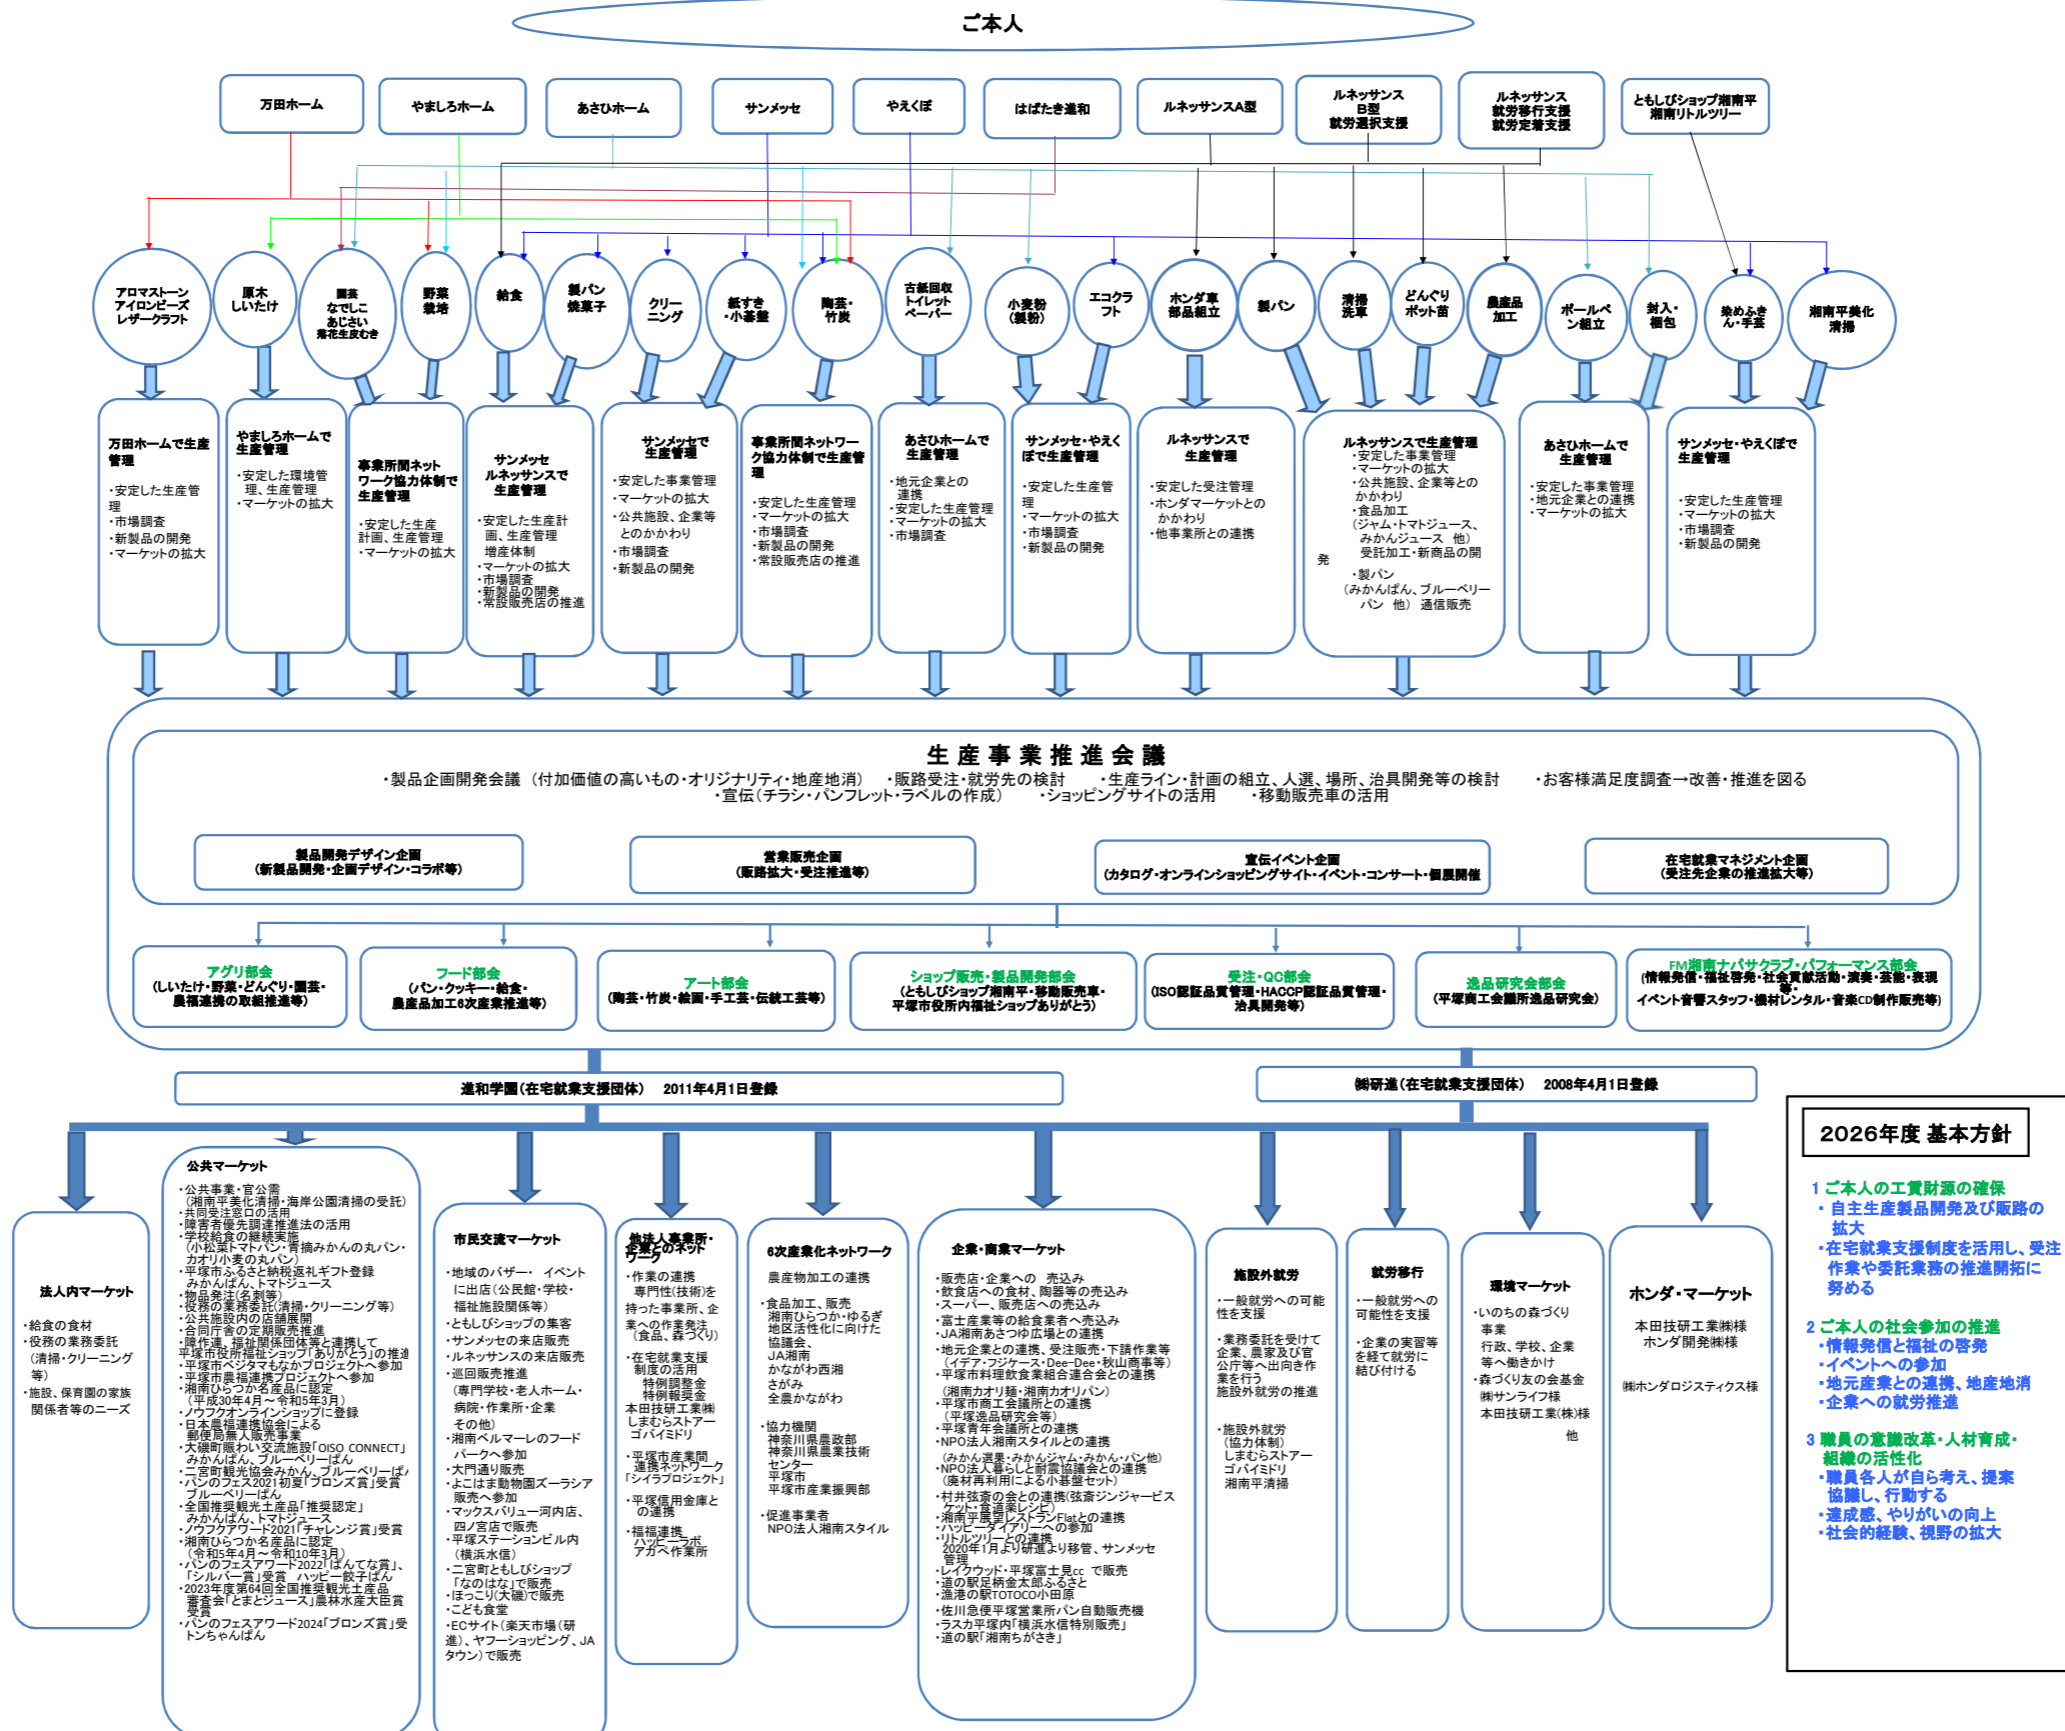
ご本人

万田ホーム

やましろホーム

あさひホーム

サンメッセ

やえくぼ

はばたき進和

ルネッサンスA型

ルネッサンス B型 就労選択支援

ルネッサンス 就労移行支援 就労定着支援

ともしびショップ湘南平 湘南リトルツリー

アロマストーン アイロンビーズ レザークラフト

原木 しいたけ

園芸 なでしこ あじさい 落花生皮むき

野菜 栽培

給食

製パン 焼菓子

クリーニング

紙すき ・小茶盤

陶芸・ 竹炭

古紙回収 トイレット ペーパー

小麦粉 (製粉)

エコクラフト

ホンダ車 部品組立

製パン

清掃 洗車

どんぐり ポット苗

農産品 加工

ボールペン組立

封入・ 梱包

染めふきん・手芸

湘南平美化 清掃

万田ホームで生産管理
・安定した生産管理
・市場調査
・新製品の開発
・マーケットの拡大

やましろホームで生産管理
・安定した環境管理、生産管理
・マーケットの拡大

事業所間ネットワーク協力体制で生産管理
・安定した生産計画、生産管理
・マーケットの拡大

サンメッセ ルネッサンスで 生産管理
・安定した生産計画、生産管理 増産体制
・マーケットの拡大
・市場調査
・新製品の開発
・常設販売店の推進

サンメッセで 生産管理
・安定した事業管理
・マーケットの拡大
・公共施設、企業等とのかかわり
・市場調査
・新製品の開発

事業所間ネットワーク協力体制で生産管理
・安定した生産管理
・マーケットの拡大
・市場調査
・新製品の開発
・常設販売店の推進

あさひホームで 生産管理
・地元企業との連携
・安定した生産管理
・マーケットの拡大
・市場調査

サンメッセ・やえくぼで生産管理
・安定した生産管理
・マーケットの拡大
・市場調査
・新製品の開発

ルネッサンスで 生産管理
・安定した受注管理
・ホンダマーケットとのかかわり
・他事業所との連携

ルネッサンスで生産管理
・安定した事業管理
・マーケットの拡大
・公共施設、企業等とのかかわり
・食品加工
(ジャム・トマトジュース、みかんジュース 他)
受託加工・新商品の開発
・製パン
(みかんぱん、ブルーベリーパン 他) 通信販売

あさひホームで 生産管理
・安定した事業管理
・地元企業との連携
・マーケットの拡大

サンメッセ・やえくぼで 生産管理
・安定した生産管理
・マーケットの拡大
・市場調査
・新製品の開発

生 産 事 業 推 進 会 議
・製品企画開発会議 (付加価値の高いもの・オリジナリティ・地産地消) ・販路受注・就労先の検討 ・生産ライン・計画の組立、人選、場所、治具開発等の検討 ・お客様満足度調査→改善・推進を図る
・宣伝(チラシ・パンフレット・ラベルの作成) ・ショッピングサイトの活用 ・移動販売車の活用

製品開発デザイン企画 (新製品開発・企画デザイン・コラボ等)

営業販売企画 (販路拡大・受注推進等)

宣伝イベント企画 (カタログ・オンラインショッピングサイト・イベント・コンサート・個展開催)

在宅就業マネジメント企画 (受注先企業の推進拡大等)

アグリ部会 (しいたけ・野菜・どんぐり・園芸・農福連携の取組推進等)

フード部会 (パン・クッキー・給食・農産品加工6次産業推進等)

アート部会 (陶芸・竹炭・絵画・手工芸・伝統工芸等)

ショップ販売・製品開発部会 (ともしびショップ湘南平・移動販売車・平塚市役所内福祉ショップありがとう)

受注・QC部会 (ISO認証品質管理・HACCP認証品質管理・治具開発等)

逸品研究会部会 (平塚商工会議所逸品研究会)

FM湘南ナパサクラブ・パフォーマンス部会 (情報発信・福祉啓発・社会貢献活動・演奏・芸能・表現等・イベント音響スタッフ・機材レンタル・音楽CD制作販売等)

進和学園(在宅就業支援団体) 2011年4月1日登録

㈱研進(在宅就業支援団体) 2008年4月1日登録

法人内マーケット
・給食の食材
・役務の業務委託 (清掃・クリーニング等)
・施設、保育園の家族関係者等のニーズ

公共マーケット
・公共事業・官公需 (湘南平美化清掃・海岸公園清掃の受託)
・共同受注窓口の活用
・障害者優先調達推進法の活用
・学校給食の継続実施 (小松菜トマトパン・青摘みかんの丸パン・カオリ小麦の丸パン)
・平塚市ふるさと納税返礼ギフト登録 みかんぱん、トマトジュース
・物品発注(名刺等)
・役務の業務委託(清掃・クリーニング等)
・公共施設内の店舗展開
・合同庁舎の定期販売推進
・障作連、福祉関係団体等と連携して平塚市役所福祉ショップ「ありがとう」の推進
・平塚市ベジタマもなかプロジェクトへ参加
・平塚市農福連携プロジェクトへ参加
・湘南ひらつか名産品に認定 (平成30年4月～令和5年3月)
・ノウフクオンラインショップに登録
・日本農福連携協会による郵便局無人販売事業
・大磯町賑わい交流施設「OISO CONNECT」みかんぱん、ブルーベリーぱん
・二宮町観光協会みかん、ブルーベリーぱん
・パンのフェス2021初夏「ブロンズ賞」受賞 ブルーベリーぱん
・全国推奨観光土産品「推奨認定」 みかんぱん、トマトジュース
・ノウフクアワード2021「チャレンジ賞」受賞
・湘南ひらつか名産品に認定 (令和5年4月～令和10年3月)
・パンのフェスアワード2022「ぱんでな賞」、「シルバー賞」受賞 ハッピー餃子ぱん
・2023年度第64回全国推奨観光土産品審査会「とまとジュース」農林水産大臣賞受賞
・パンのフェスアワード2024「ブロンズ賞」受賞 トンちゃんぱん

市民交流マーケット
・地域のバザー・ イベントに出店(公民館・学校・福祉施設関係等)
・ともしびショップの集客
・サンメッセの来店販売
・ルネッサンスの来店販売
・巡回販売推進 (専門学校・老人ホーム・病院・作業所・企業 その他)
・湘南ベルマーレのフードパークへ参加
・大門通り販売
・よこはま動物園ズーラシア販売へ参加
・マックスバリュー河内店、四ノ宮店で販売
・平塚ステーションビル内 (横浜水信)
・二宮町ともしびショップ「なのはな」で販売
・ぼっこり(大磯)で販売
・こども食堂
・ECサイト(楽天市場(研進)、ヤフーショッピング、JAタウン)で販売

他法人事業所・企業とのネットワーク
・作業の連携 専門性(技術)を持った事業所、企業への作業発注 (食品、森づくり)
・在宅就業支援制度の活用 特例調整金 特例報奨金
本田技研工業㈱
しまむらストアー
ゴパイミドリ
・平塚市産業間連携ネットワーク「シイラプロジェクト」
・平塚信用金庫との連携
・福祉連携 ハッピーラボ アカペ作業所

6次産業化ネットワーク
農産物加工の連携
・食品加工、販売 湘南ひらつか・ゆるぎ地区活性化に向けた協議会、 JA湘南 かながわ西湘 さがみ 全農かながわ
・協力機関 神奈川県農政部 神奈川県農業技術センター 平塚市 平塚市産業振興部
・促進事業者 NPO法人湘南スタイル

企業・商業マーケット
・販売店・企業への 売込み
・飲食店への食材、陶器等の売込み
・スーパー、販売店への売込み
・富士産業等の給食業者へ売込み
・JA湘南あさつゆ広場との連携
・地元企業との連携、受注販売・下請作業等 (イデア・フジケース・Dee-Dee・秋山商事等)
・平塚市料理飲食業組合連合会との連携 (湘南カオリ麺・湘南カオリパン)
・平塚市商工会議所との連携 (平塚逸品研究会等)
・平塚青年会議所との連携
・NPO法人湘南スタイルとの連携 (みかん選果・みかんジャム・みかん・パン他)
・NPO法人暮らしと耐震協議会との連携 (廃材再利用による小茶盤セット)
・村井弦斎の会との連携(弦斎ジンジャービスケット・弦斎レシピ)
・湘南平展望レストランFlatとの連携
・ハッピーダイアリーへの参加
・リトルツリーとの連携 2020年1月より研進より移管、サンメッセ管理
・レイクウッド・平塚富士見cc で販売
・道の駅足柄金太郎ふるさと
・漁港の駅TOTOCO小田原
・佐川急便平塚営業所パン自動販売機
・ラスカ平塚内「横浜水信特別販売」
・道の駅「湘南ちがさき」

施設外就労
・一般就労への可能性を支援
・業務委託を受けて企業、農家及び官公庁等へ出向き作業を行う 施設外就労の推進
・施設外就労 (協力体制) しまむらストアー ゴパイミドリ 湘南平清掃

就労移行
・一般就労への可能性を支援
・企業の実習等を経て就労に結び付ける

環境マーケット
・いのちの森づくり事業 行政、学校、企業等へ働きかけ
・森づくり友の会基金 ㈱サンライフ様 本田技研工業(株)様 他

ホンダ・マーケット
本田技研工業㈱様 ホンダ開発㈱様
㈱ホンダロジスティクス様

2026年度 基本方針
1 ご本人の工賃財源の確保
・自主生産製品開発及び販路の拡大
・在宅就業支援制度を活用し、受注作業や委託業務の推進開拓に努める
2 ご本人の社会参加の推進
・情報発信と福祉の啓発
・イベントへの参加
・地元産業との連携、地産地消
・企業への就労推進
3 職員の意識改革・人材育成・組織の活性化
・職員各人が自ら考え、提案協議し、行動する
・達成感、やりがいの向上
・社会的経験、視野の拡大